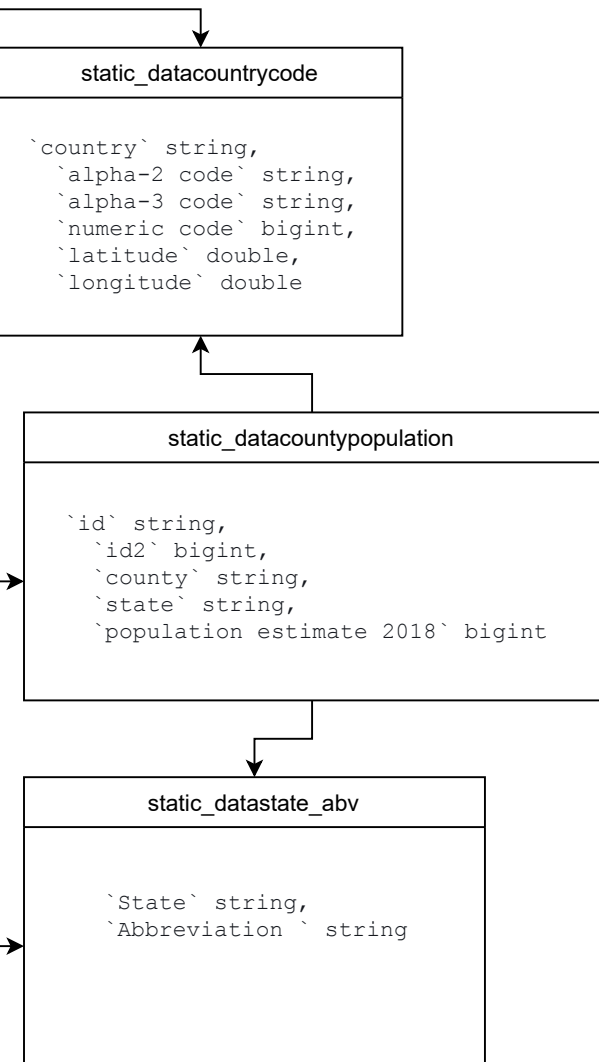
static_datacountrycode

`country` string,
`alpha-2 code` string,
`alpha-3 code` string,
`numeric code` bigint,
`latitude` double,
`longitude` double

static_datacountypopulation

`id` string,
`id2` bigint,
`county` string,
`state` string,
`population estimate 2018` bigint

static_datastate_abv

`State` string,
`Abbreviation ` string